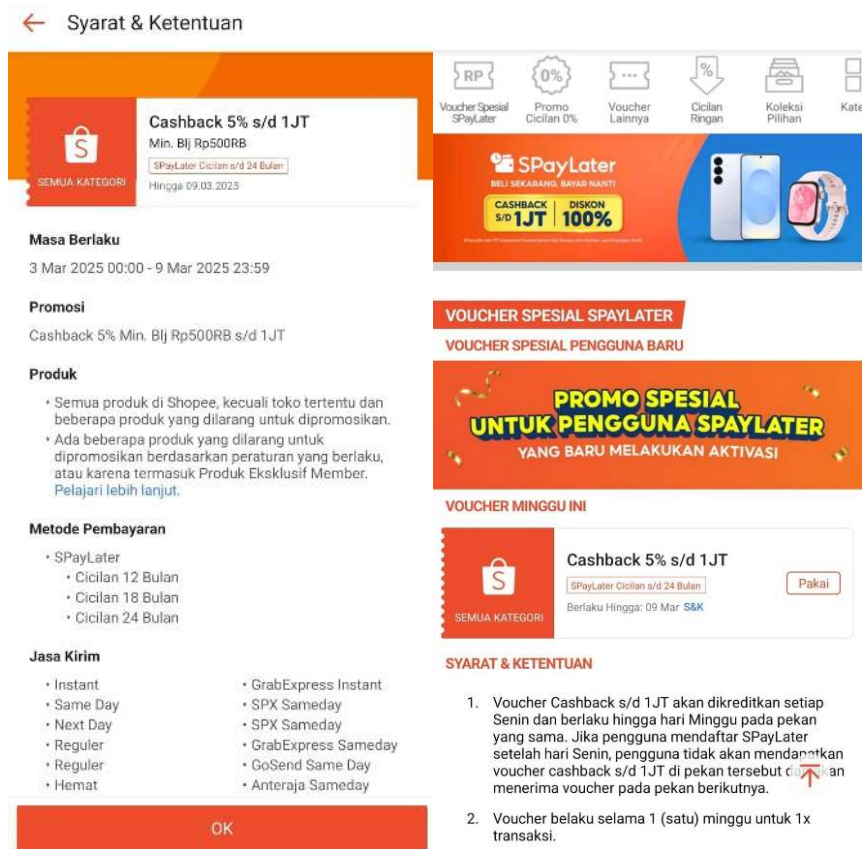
Syarat & Ketentuan

SEMUA KATEGORI

Cashback 5% s/d 1JT
Min. Blj Rp500RB
SPayLater Cicilan s/d 24 Bulan
Hingga 09.03.2025

Masa Berlaku
3 Mar 2025 00:00 - 9 Mar 2025 23:59

Promosi
Cashback 5% Min. Blj Rp500RB s/d 1JT

Produk
• Semua produk di Shopee, kecuali toko tertentu dan beberapa produk yang dilarang untuk dipromosikan.
• Ada beberapa produk yang dilarang untuk dipromosikan berdasarkan peraturan yang berlaku, atau karena termasuk Produk Eksklusif Member. Pelajari lebih lanjut.

Metode Pembayaran
• SPayLater
• Cicilan 12 Bulan
• Cicilan 18 Bulan
• Cicilan 24 Bulan

Jasa Kirim
• Instant
• Same Day
• Next Day
• Reguler
• Reguler
• Hemat
• GrabExpress Instant
• SPX Sameday
• SPX Sameday
• GrabExpress Sameday
• GoSend Same Day
• Anteraja Sameday

OK

RP
Voucher Spesial SPayLater
0%
Promo Cicilan 0%
Voucher Lainnya
%
Cicilan Ringan
Koleksi Pilihan
Kate

SPayLater
BELI SEKARANG, BAYAR NANTI
CASHBACK S/D 1JT
DISKON 100%

VOUCHER SPESIAL SPAYLATER
VOUCHER SPESIAL PENGGUNA BARU

PROMO SPESIAL UNTUK PENGGUNA SPAYLATER
YANG BARU MELAKUKAN AKTIVASI

VOUCHER MINGGU INI

SEMUA KATEGORI
Cashback 5% s/d 1JT
SPayLater Cicilan s/d 24 Bulan
Berlaku Hingga: 09 Mar S&K
Pakai

SYARAT & KETENTUAN

1. Voucher Cashback s/d 1JT akan dikreditkan setiap Senin dan berlaku hingga hari Minggu pada pekan yang sama. Jika pengguna mendaftar SPayLater setelah hari Senin, pengguna tidak akan mendapatkan voucher cashback s/d 1JT di pekan tersebut d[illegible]kan menerima voucher pada pekan berikutnya.

2. Voucher belaku selama 1 (satu) minggu untuk 1x transaksi.